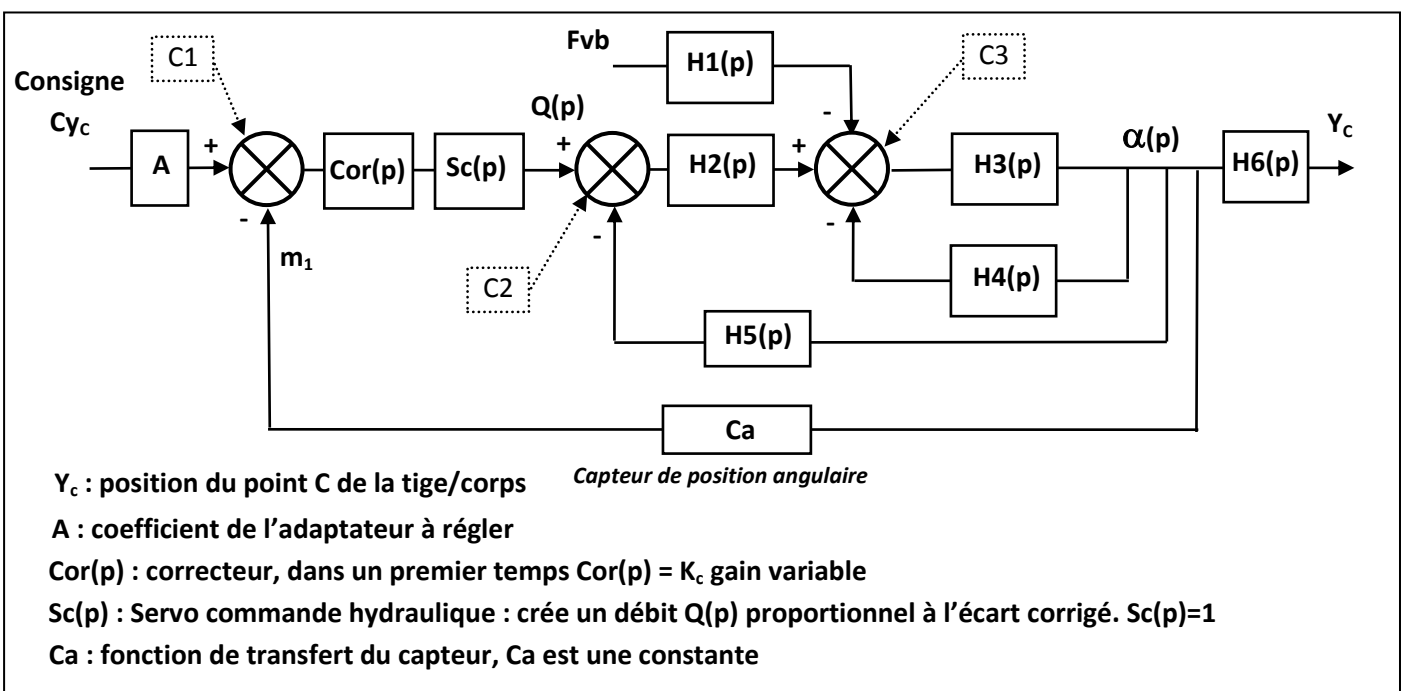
C1

Consigne

$Cy_C$

A

+

-

$m_1$

Cor(p)

Sc(p)

Q(p)

+

-

C2

Fvb

H1(p)

H2(p)

+

-

-

C3

H3(p)

$\alpha$(p)

H4(p)

H5(p)

H6(p)

$Y_C$

Ca

$Y_c$ : position du point C de la tige/corps

Capteur de position angulaire

A : coefficient de l'adaptateur à régler

Cor(p) : correcteur, dans un premier temps Cor(p) = $K_c$ gain variable

Sc(p) : Servo commande hydraulique : crée un débit Q(p) proportionnel à l'écart corrigé. Sc(p)=1

Ca : fonction de transfert du capteur, Ca est une constante